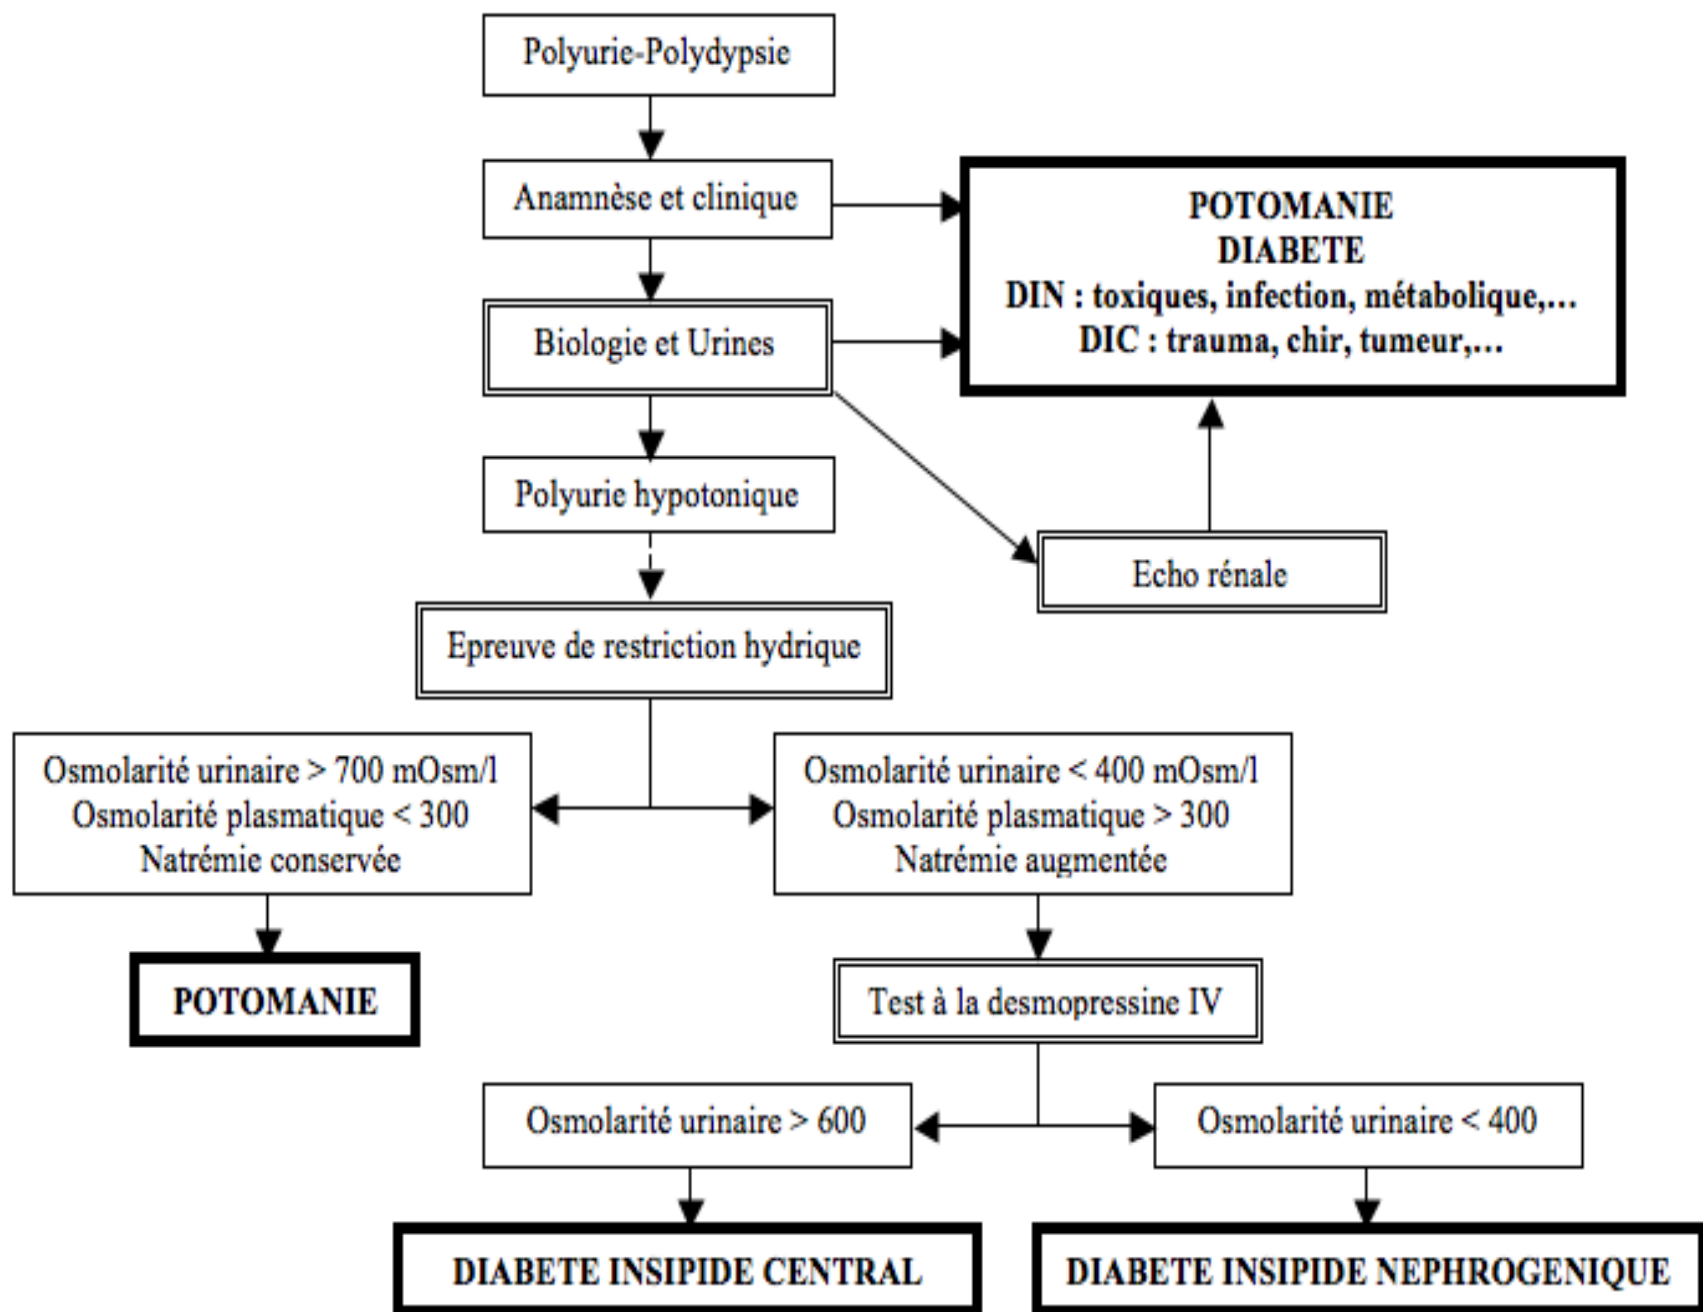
Polyurie-Polydypsie

Anamnèse et clinique

POTOMANIE
DIABETE
DIN : toxiques, infection, métabolique,…
DIC : trauma, chir, tumeur,…

Biologie et Urines

Polyurie hypotonique

Echo rénale

Epreuve de restriction hydrique

Osmolarité urinaire > 700 mOsm/l
Osmolarité plasmatique < 300
Natrémie conservée

Osmolarité urinaire < 400 mOsm/l
Osmolarité plasmatique > 300
Natrémie augmentée

POTOMANIE

Test à la desmopressine IV

Osmolarité urinaire > 600

Osmolarité urinaire < 400

DIABETE INSIPIDE CENTRAL

DIABETE INSIPIDE NEPHROGENIQUE